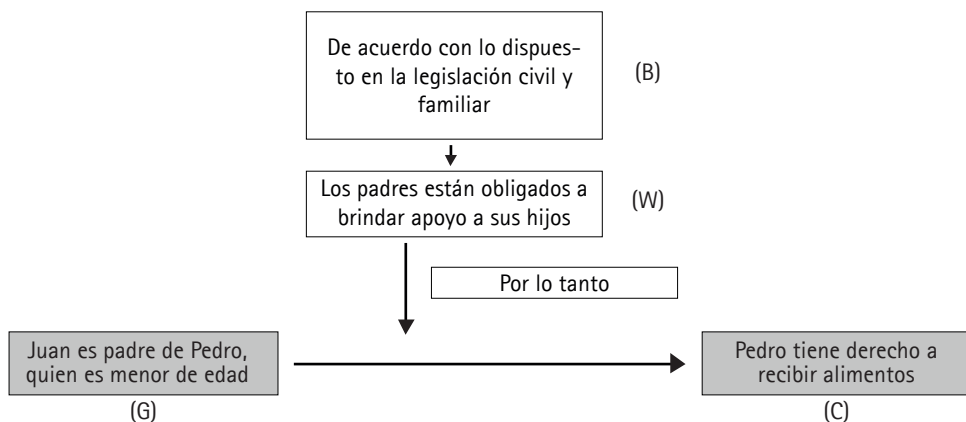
De acuerdo con lo dispuesto en la legislación civil y familiar

(B)

Los padres están obligados a brindar apoyo a sus hijos

(W)

Por lo tanto

Juan es padre de Pedro, quien es menor de edad

(G)

Pedro tiene derecho a recibir alimentos

(C)